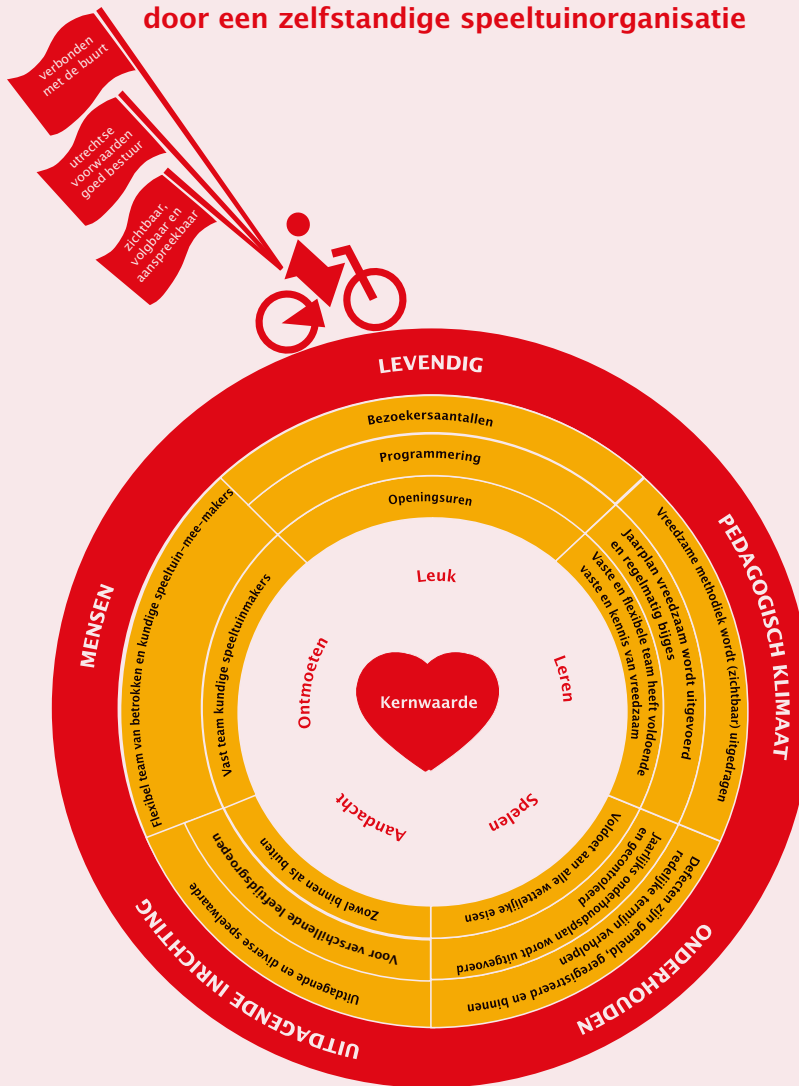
door een zelfstandige speeltuinorganisatie

verbonden met de buurt

utrechtse voorwaarden goed bestuur

zichtbaar, volgbaar en aanspreekbaar

LEVENDIG

Bezoekersaantallen

Programmering

Openingsuren

PEDAGOGISCH KLIMAAT

Vreedzame methodiek wordt (zichtbaar) uitgedragen

Jaarplan vreedzaam wordt uitgevoerd en regelmatig bijgesteld

Vaste en flexibele team heeft voldoende vaste en kennis van vreedzaam

ONDERHOUDEN

Defecten zijn gemeld, geregistreerd en binnen redelijke termijn verholpen

Jaarlijks onderhoudsplan wordt uitgevoerd en gecontroleerd

Voldoet aan alle wettelijke eisen

UITDAGENDE INRICHTING

Uitdagende en diverse speelwaarde

Voor verschillende leeftijdsgroepen

Zowel binnen als buiten

MENSEN

Flexibel team van betrokken en kundige speeltuin-mee-makers

Vast team kundige speeltuinmakers

Leuk

Leren

Spelen

Aandacht

Ontmoeten

Kernwaarde